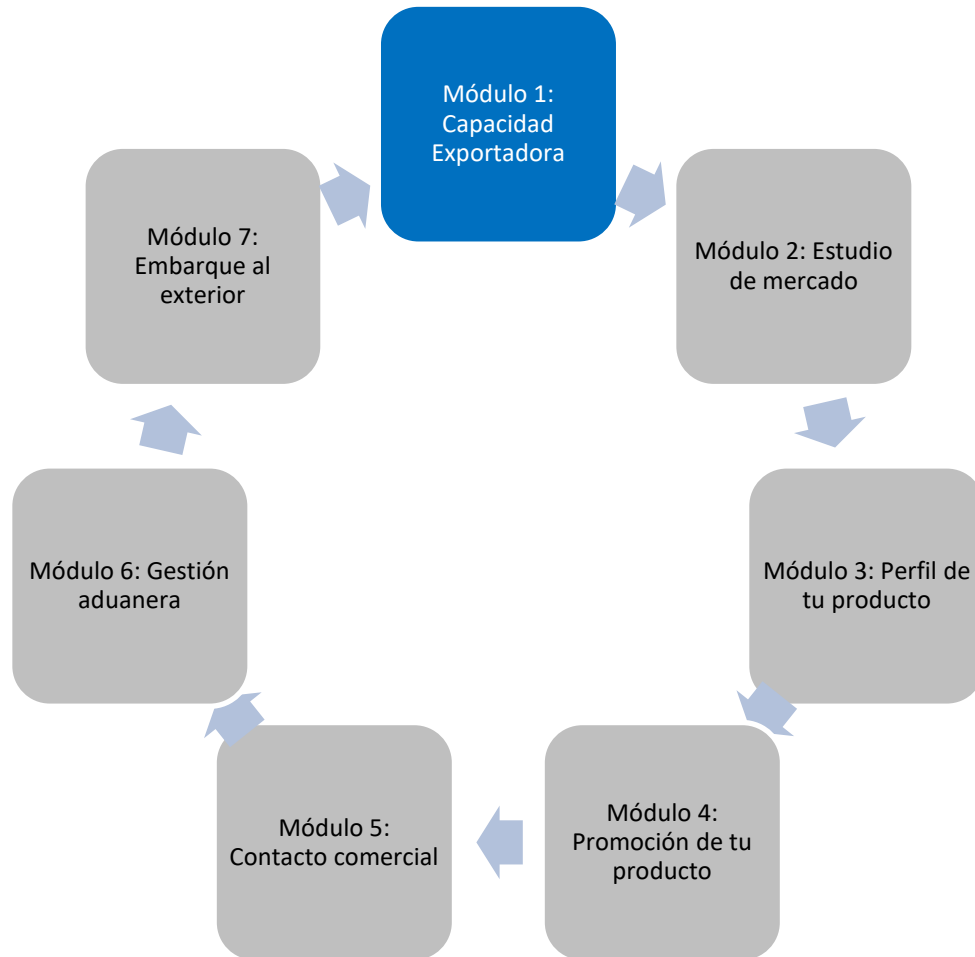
Módulo 1: Capacidad Exportadora

Módulo 2: Estudio de mercado

Módulo 3: Perfil de tu producto

Módulo 4: Promoción de tu producto

Módulo 5: Contacto comercial

Módulo 6: Gestión aduanera

Módulo 7: Embarque al exterior